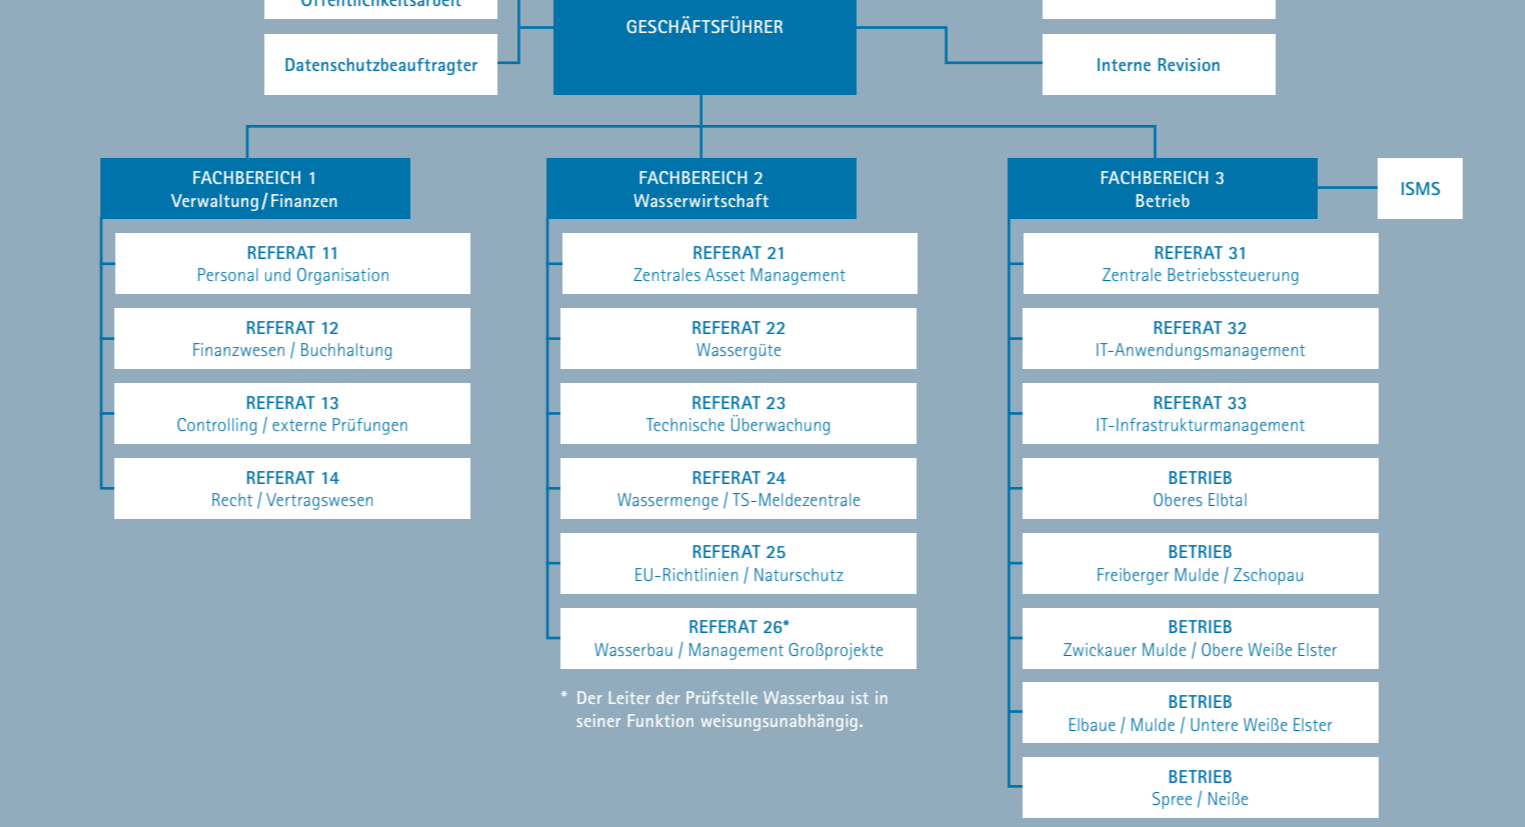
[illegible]

GESCHÄFTSFÜHRER

Datenschutzbeauftragter

Interne Revision

FACHBEREICH 1
Verwaltung / Finanzen

REFERAT 11
Personal und Organisation

REFERAT 12
Finanzwesen / Buchhaltung

REFERAT 13
Controlling / externe Prüfungen

REFERAT 14
Recht / Vertragswesen

FACHBEREICH 2
Wasserwirtschaft

REFERAT 21
Zentrales Asset Management

REFERAT 22
Wassergüte

REFERAT 23
Technische Überwachung

REFERAT 24
Wassermenge / TS-Meldezentrale

REFERAT 25
EU-Richtlinien / Naturschutz

REFERAT 26*
Wasserbau / Management Großprojekte

* Der Leiter der Prüfstelle Wasserbau ist in seiner Funktion weisungsunabhängig.

FACHBEREICH 3
Betrieb

ISMS

REFERAT 31
Zentrale Betriebssteuerung

REFERAT 32
IT-Anwendungsmanagement

REFERAT 33
IT-Infrastrukturmanagement

BETRIEB
Oberes Elbtal

BETRIEB
Freiberger Mulde / Zschopau

BETRIEB
Zwickauer Mulde / Obere Weiße Elster

BETRIEB
Elbaue / Mulde / Untere Weiße Elster

BETRIEB
Spree / Neiße